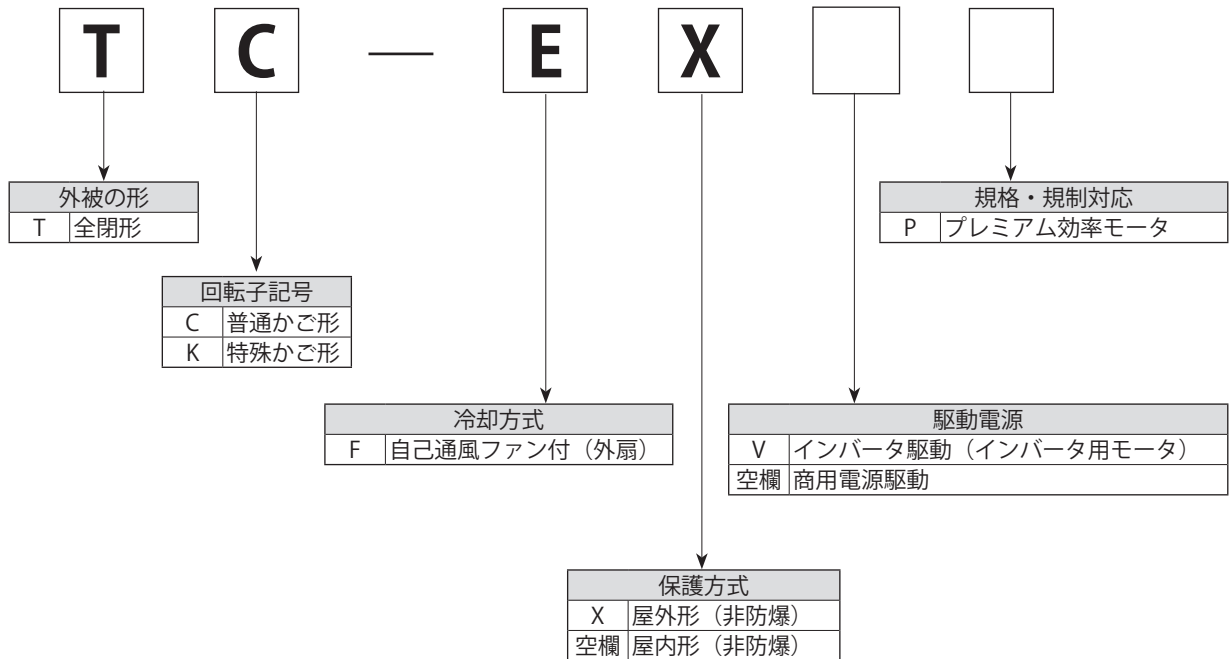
T C — E X

| 外被の形 | |
|---|---|
| T | 全閉形 |

| 回転子記号 | |
|---|---|
| C | 普通かご形 |
| K | 特殊かご形 |

| 冷却方式 | |
|---|---|
| F | 自己通風ファン付（外扇） |

| 保護方式 | |
|---|---|
| X | 屋外形（非防爆） |
| 空欄 | 屋内形（非防爆） |

| 駆動電源 | |
|---|---|
| V | インバータ駆動（インバータ用モータ） |
| 空欄 | 商用電源駆動 |

| 規格・規制対応 | |
|---|---|
| P | プレミアム効率モータ |